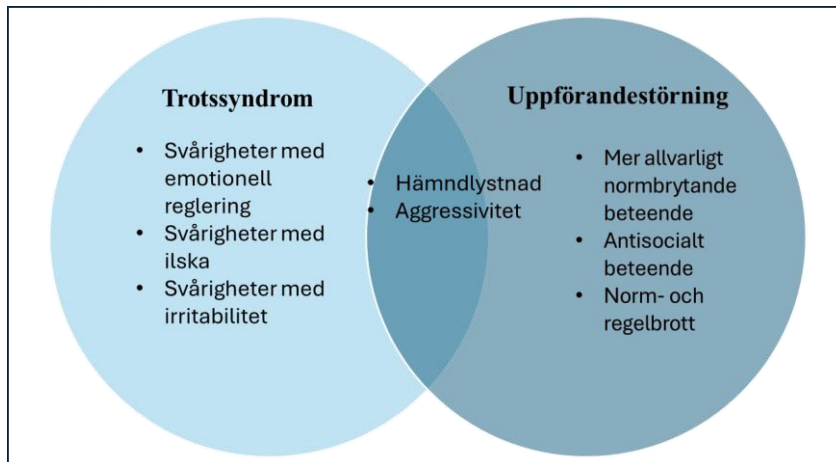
Trotssyndrom

- Svårigheter med emotionell reglering
- Svårigheter med ilska
- Svårigheter med irritabilitet

- Hämndlystnad
- Aggressivitet

Uppförandestörning

- Mer allvarligt normbrytande beteende
- Antisocialt beteende
- Norm- och regelbrott